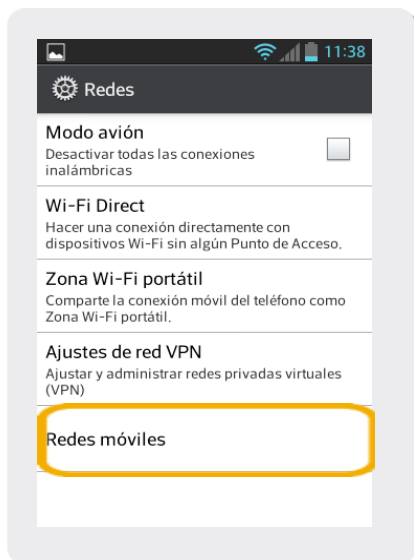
11:38

Redes

Modo avión
Desactivar todas las conexiones inalámbricas

Wi-Fi Direct
Hacer una conexión directamente con dispositivos Wi-Fi sin algún Punto de Acceso.

Zona Wi-Fi portátil
Comparte la conexión móvil del teléfono como Zona Wi-Fi portátil.

Ajustes de red VPN
Ajustar y administrar redes privadas virtuales (VPN)

Redes móviles